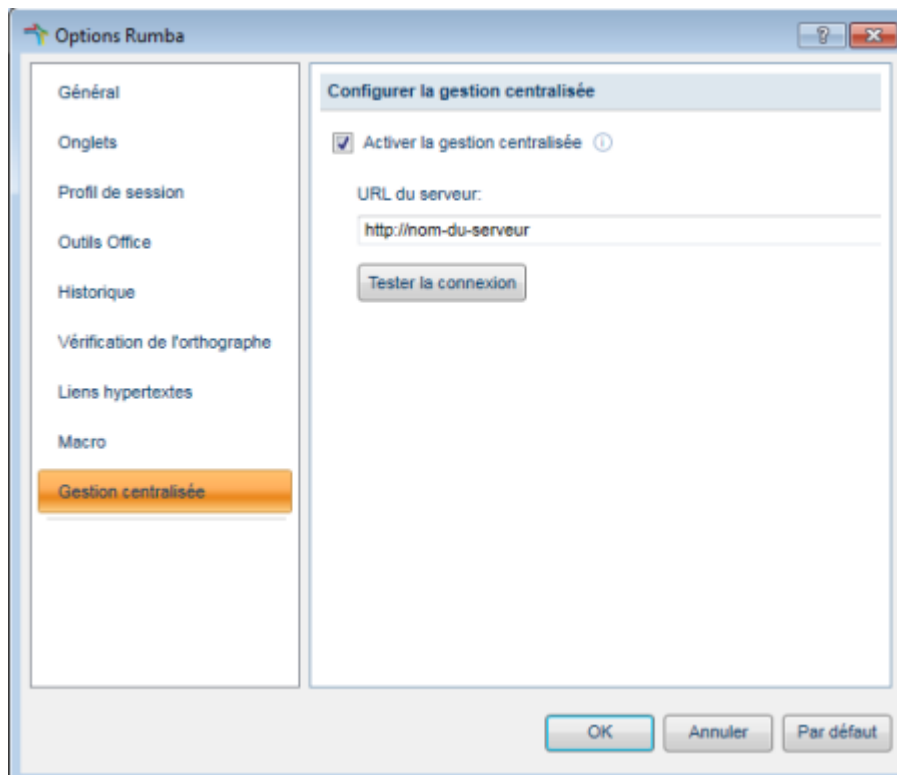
Options Rumba

?

Général

Onglets

Profil de session

Outils Office

Historique

Vérification de l'orthographe

Liens hypertextes

Macro

Gestion centralisée

Configurer la gestion centralisée

Activer la gestion centralisée

URL du serveur:

http://nom-du-serveur

Tester la connexion

OK

Annuler

Par défaut